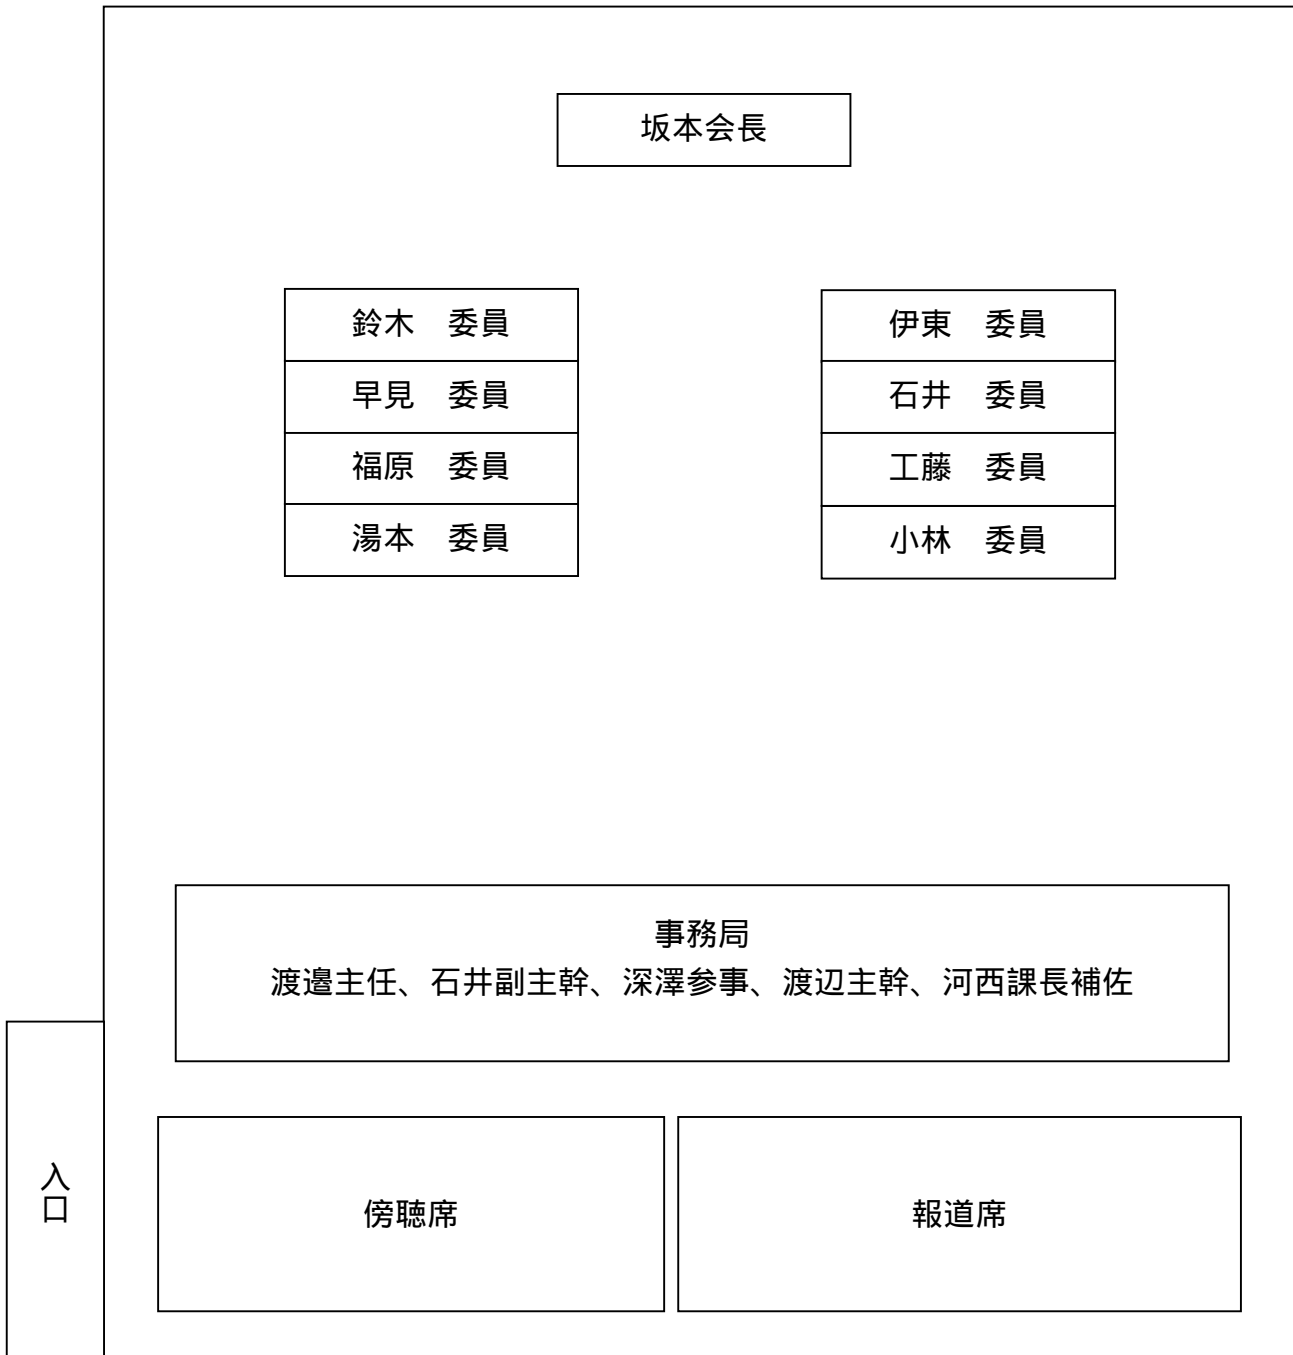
坂本会長

| 鈴木　委員 |
|---|
| 早見　委員 |
| 福原　委員 |
| 湯本　委員 |

| 伊東　委員 |
|---|
| 石井　委員 |
| 工藤　委員 |
| 小林　委員 |

事務局
渡邉主任、石井副主幹、深澤参事、渡辺主幹、河西課長補佐

入口

傍聴席

報道席